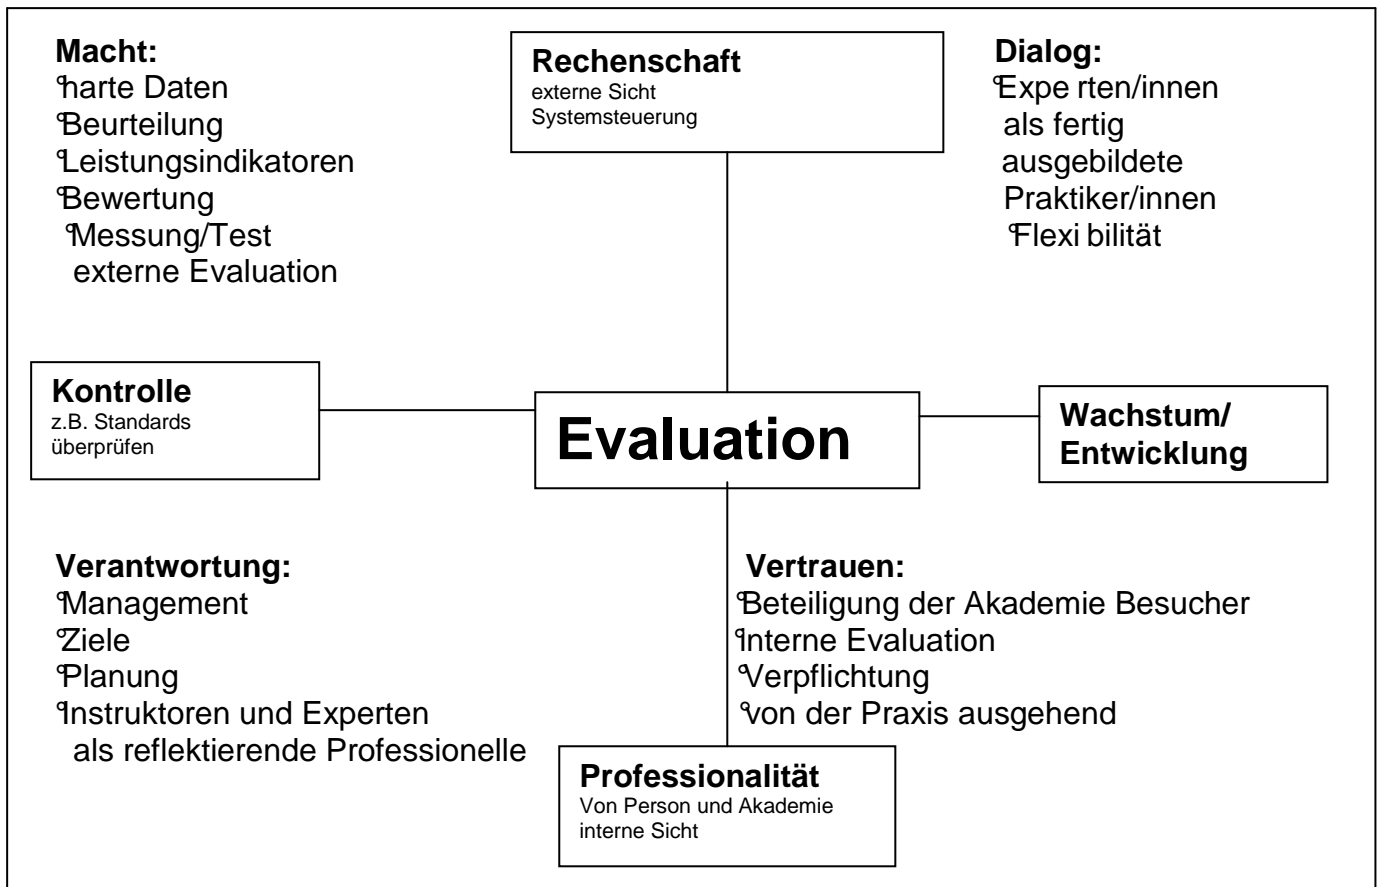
**Macht:**
harte Daten
Beurteilung
Leistungsindikatoren
Bewertung
Messung/Test
externe Evaluation

**Rechenschaft**
externe Sicht
Systemsteuerung

**Dialog:**
Expe rten/innen als fertig ausgebildete Praktiker/innen
Flexi bilität

**Kontrolle**
z.B. Standards überprüfen

**Evaluation**

**Wachstum/ Entwicklung**

**Verantwortung:**
Management
Ziele
Planung
Instruktoren und Experten als reflektierende Professionelle

**Vertrauen:**
Beteiligung der Akademie Besucher
Interne Evaluation
Verpflichtung
von der Praxis ausgehend

**Professionalität**
Von Person und Akademie
interne Sicht